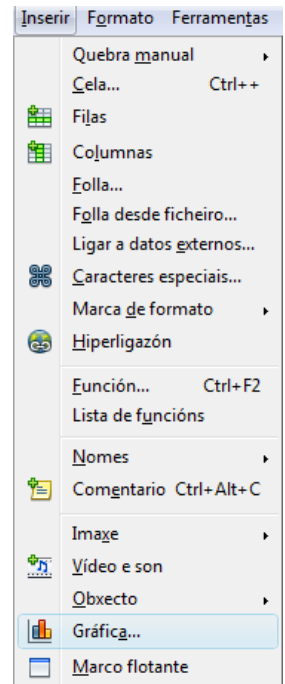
Inserir Formato Ferramentas

Quebra manual
Cela... Ctrl++
Filas
Columnas
Folla...
Folla desde ficheiro...
Ligar a datos externos...
Caracteres especiais...
Marca de formato
Hiperligazón

Función... Ctrl+F2
Lista de funcións

Nomes
Comentario Ctrl+Alt+C

Imaxe
Vídeo e son
Obxecto
Gráfica...
Marco flotante